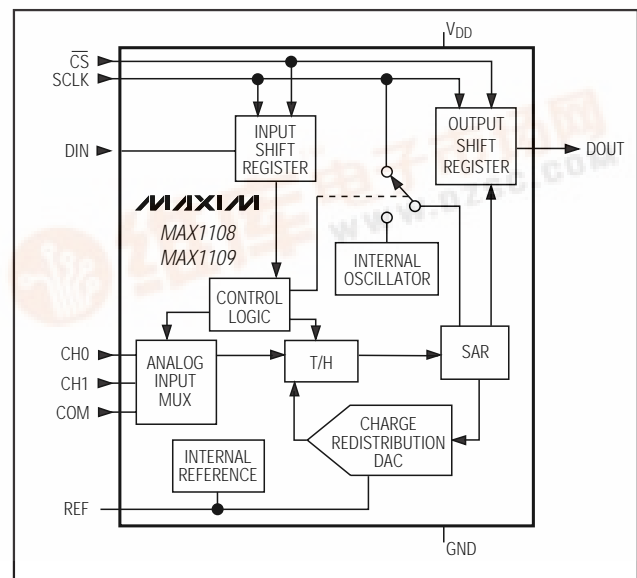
$V_{DD}$

$\overline{CS}$

SCLK

DIN

INPUT SHIFT REGISTER

OUTPUT SHIFT REGISTER

DOUT

MAXIM

MAX1108
MAX1109

INTERNAL OSCILLATOR

CONTROL LOGIC

CH0

CH1

COM

ANALOG INPUT MUX

T/H

SAR

CHARGE REDISTRIBUTION DAC

INTERNAL REFERENCE

REF

GND

www.dzsc.com